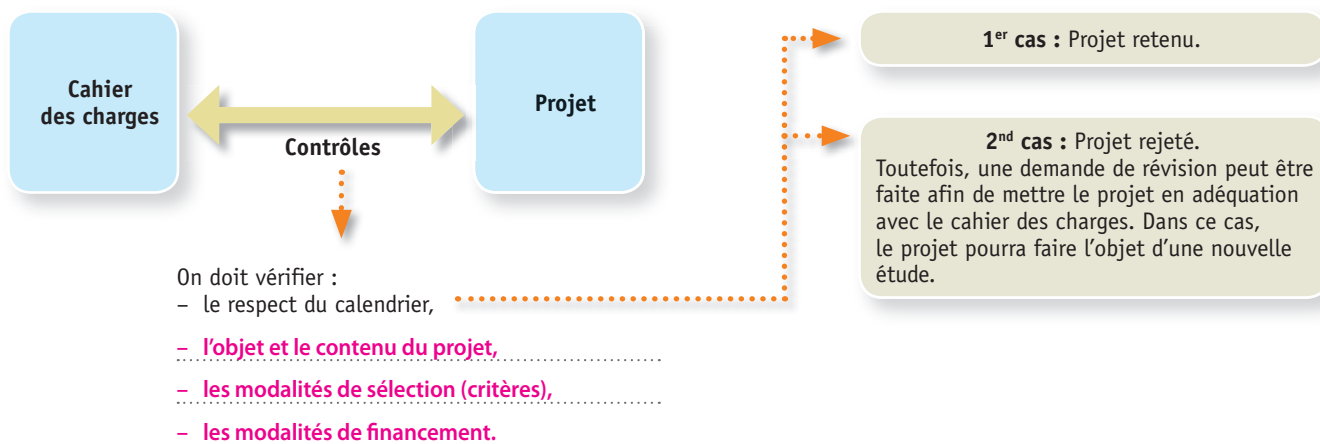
Cahier des charges

Projet

Contrôles

On doit vérifier :
– le respect du calendrier,
– l'objet et le contenu du projet,
– les modalités de sélection (critères),
– les modalités de financement.

1$^{er}$ cas : Projet retenu.

2$^{nd}$ cas : Projet rejeté.
Toutefois, une demande de révision peut être faite afin de mettre le projet en adéquation avec le cahier des charges. Dans ce cas, le projet pourra faire l'objet d'une nouvelle étude.